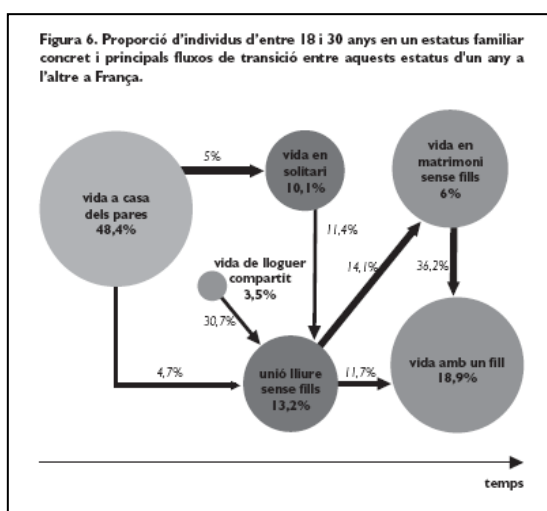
Figura 6. Proporció d'individus d'entre 18 i 30 anys en un estatus familiar concret i principals fluxos de transició entre aquests estatus d'un any a l'altre a França.

vida a casa dels pares 48,4%

5%

vida en solitari 10,1%

vida en matrimoni sense fills 6%

11,4%

14,1%

36,2%

vida de lloguer compartit 3,5%

30,7%

4,7%

unió lliure sense fills 13,2%

11,7%

vida amb un fill 18,9%

temps